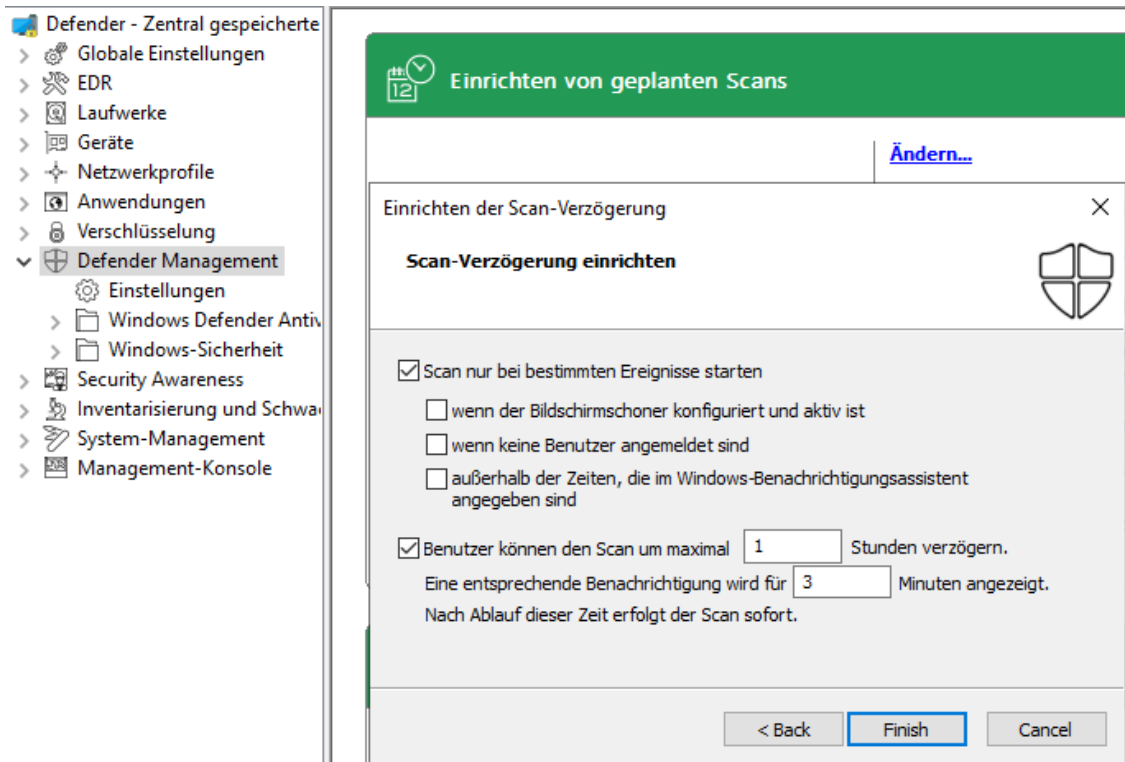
Defender - Zentral gespeicherte
Globale Einstellungen
EDR
Laufwerke
Geräte
Netzwerkprofile
Anwendungen
Verschlüsselung
Defender Management
Einstellungen
Windows Defender Antiv
Windows-Sicherheit
Security Awareness
Inventarisierung und Schwa
System-Management
Management-Konsole

Einrichten von geplanten Scans

Ändern...

Einrichten der Scan-Verzögerung

Scan-Verzögerung einrichten

Scan nur bei bestimmten Ereignisse starten

wenn der Bildschirmschoner konfiguriert und aktiv ist

wenn keine Benutzer angemeldet sind

außerhalb der Zeiten, die im Windows-Benachrichtigungsassistent angegeben sind

Benutzer können den Scan um maximal 1 Stunden verzögern.

Eine entsprechende Benachrichtigung wird für 3 Minuten angezeigt.

Nach Ablauf dieser Zeit erfolgt der Scan sofort.

< Back
Finish
Cancel